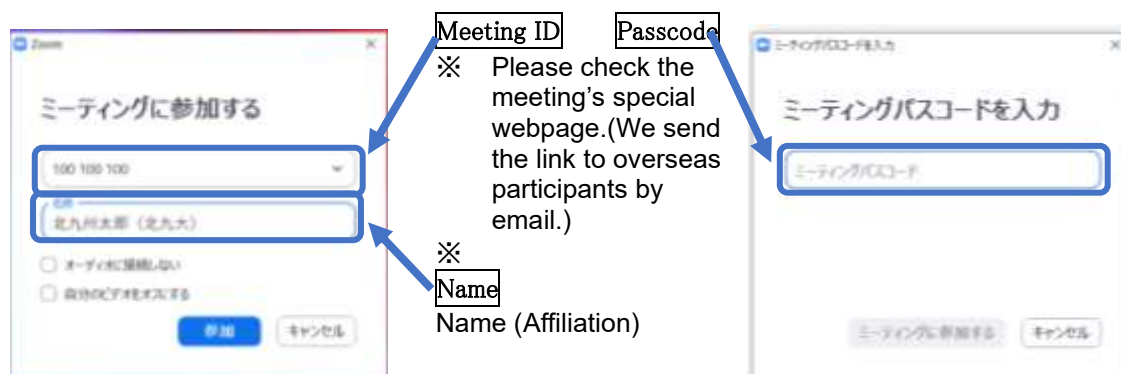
Zoom

ミーティングに参加する

100 100 100

名前

北九州太郎（北九大）

オーディオに接続しない

自分のビデオをオフにする

参加 キャンセル

Meeting ID Passcode

※ Please check the meeting's special webpage.(We send the link to overseas participants by email.)

※

Name

Name (Affiliation)

ミーティングパスコードを入力

ミーティングパスコードを入力

ミーティングパスコード

ミーティングに参加する キャンセル